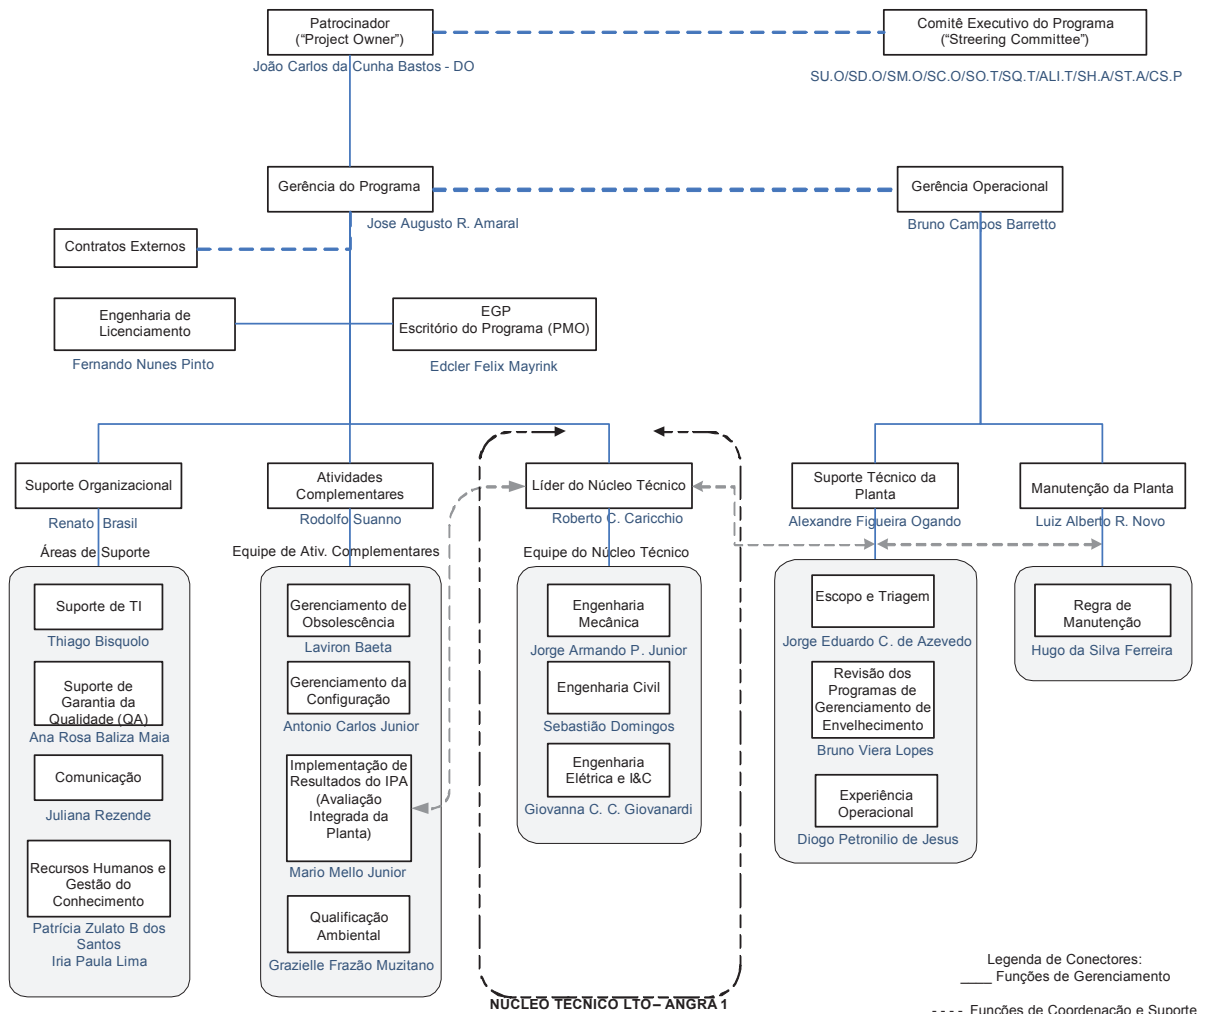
Patrocinador
("Project Owner")
João Carlos da Cunha Bastos - DO

Comitê Executivo do Programa
("Streering Committee")
SU.O/SD.O/SM.O/SC.O/SO.T/SQ.T/ALI.T/SH.A/ST.A/CS.P

Gerência do Programa
Jose Augusto R. Amaral

Gerência Operacional
Bruno Campos Barretto

Contratos Externos

Engenharia de Licenciamento
Fernando Nunes Pinto

EGP
Escritório do Programa (PMO)
Edcler Felix Mayrink

Suporte Organizacional
Renato Brasil
Áreas de Suporte

Suporte de TI
Thiago Bisquolo

Suporte de Garantia da Qualidade (QA)
Ana Rosa Baliza Maia

Comunicação
Juliana Rezende

Recursos Humanos e Gestão do Conhecimento
Patrícia Zulato B dos Santos
Iria Paula Lima

Atividades Complementares
Rodolfo Suanno
Equipe de Ativ. Complementares

Gerenciamento de Obsolescência
Laviron Baeta

Gerenciamento da Configuração
Antonio Carlos Junior

Implementação de Resultados do IPA (Avaliação Integrada da Planta)
Mario Mello Junior

Qualificação Ambiental
Grazielle Frazão Muzitano

Líder do Núcleo Técnico
Roberto C. Caricchio
Equipe do Núcleo Técnico

Engenharia Mecânica
Jorge Armando P. Junior

Engenharia Civil
Sebastião Domingos

Engenharia Elétrica e I&C
Giovanna C. C. Giovanardi

NÚCLEO TÉCNICO LTO – ANGRA 1

Suporte Técnico da Planta
Alexandre Figueira Ogando

Escopo e Triagem
Jorge Eduardo C. de Azevedo

Revisão dos Programas de Gerenciamento de Envelhecimento
Bruno Viera Lopes

Experiência Operacional
Diogo Petronilio de Jesus

Manutenção da Planta
Luiz Alberto R. Novo

Regra de Manutenção
Hugo da Silva Ferreira

Legenda de Conectores:
____ Funções de Gerenciamento
- - - - Funções de Coordenação e Suporte